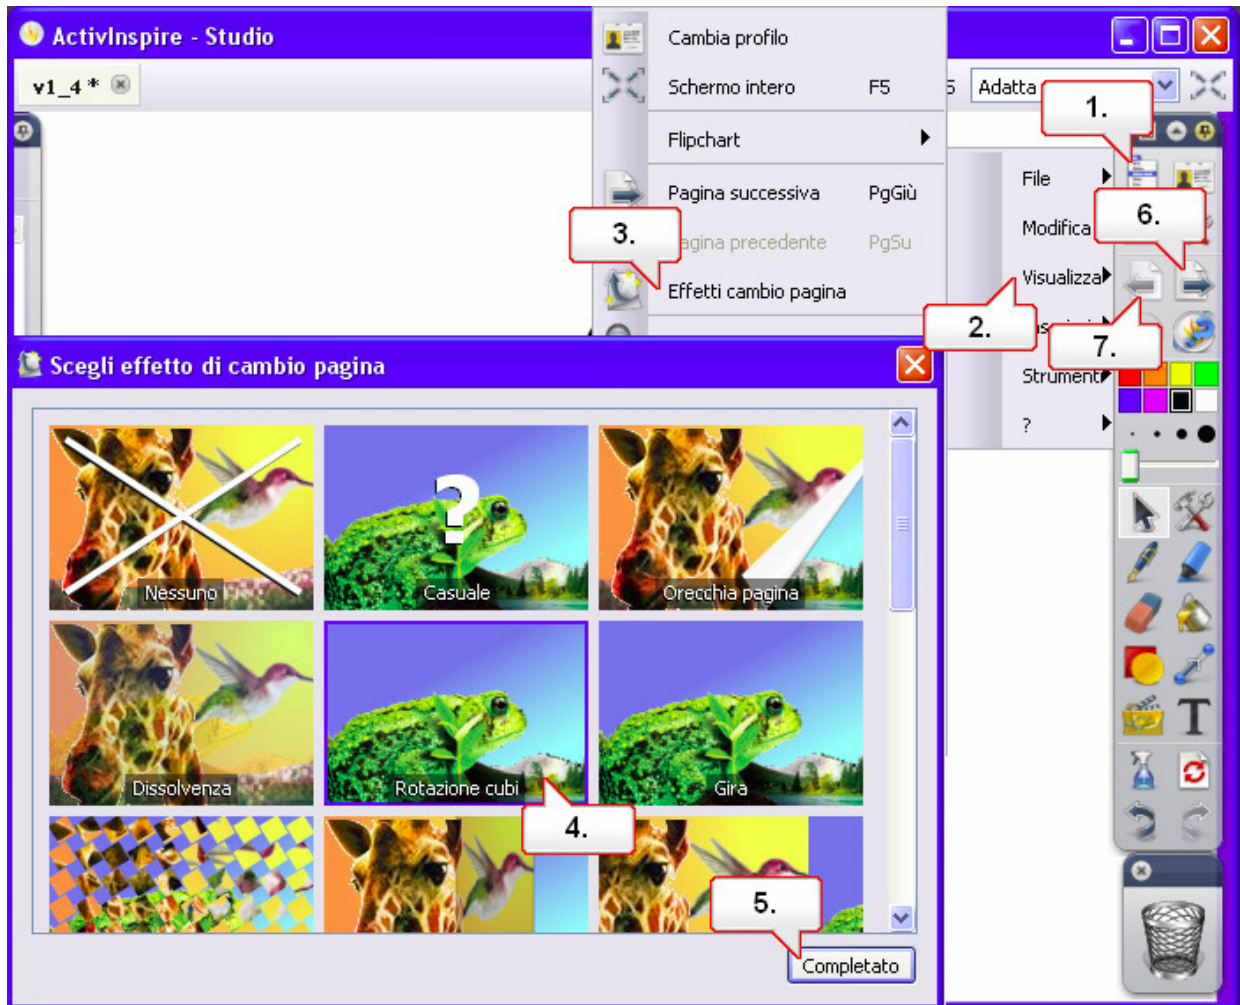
ActivInspire - Studio

v1_4 *

Cambia profilo
Schermo intero F5
Flipchart
Pagina successiva PgGiù
agina precedente PgSu
Effetti cambio pagina

Adatta

1.
File
Modifica
Visualizza
Strumenti
?
6.
2.
7.
3.

Scegli effetto di cambio pagina

Nessuno
Casuale
Orecchia pagina
Dissolvenza
Rotazione cubi
Gira

4.
5.
Completato